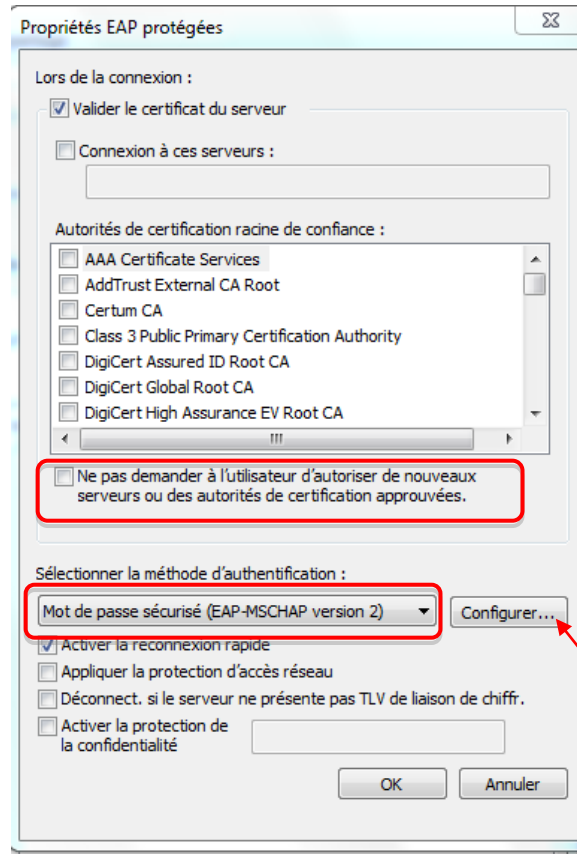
Propriétés EAP protégées

Lors de la connexion :

Valider le certificat du serveur

Connexion à ces serveurs :

Autorités de certification racine de confiance :

AAA Certificate Services
AddTrust External CA Root
Certum CA
Class 3 Public Primary Certification Authority
DigiCert Assured ID Root CA
DigiCert Global Root CA
DigiCert High Assurance EV Root CA

Ne pas demander à l'utilisateur d'autoriser de nouveaux serveurs ou des autorités de certification approuvées.

Sélectionner la méthode d'authentification :

Mot de passe sécurisé (EAP-MSCHAP version 2)

Configurer...

Activer la reconnexion rapide

Appliquer la protection d'accès réseau

Déconnect. si le serveur ne présente pas TLV de liaison de chiffr.

Activer la protection de la confidentialité

OK

Annuler